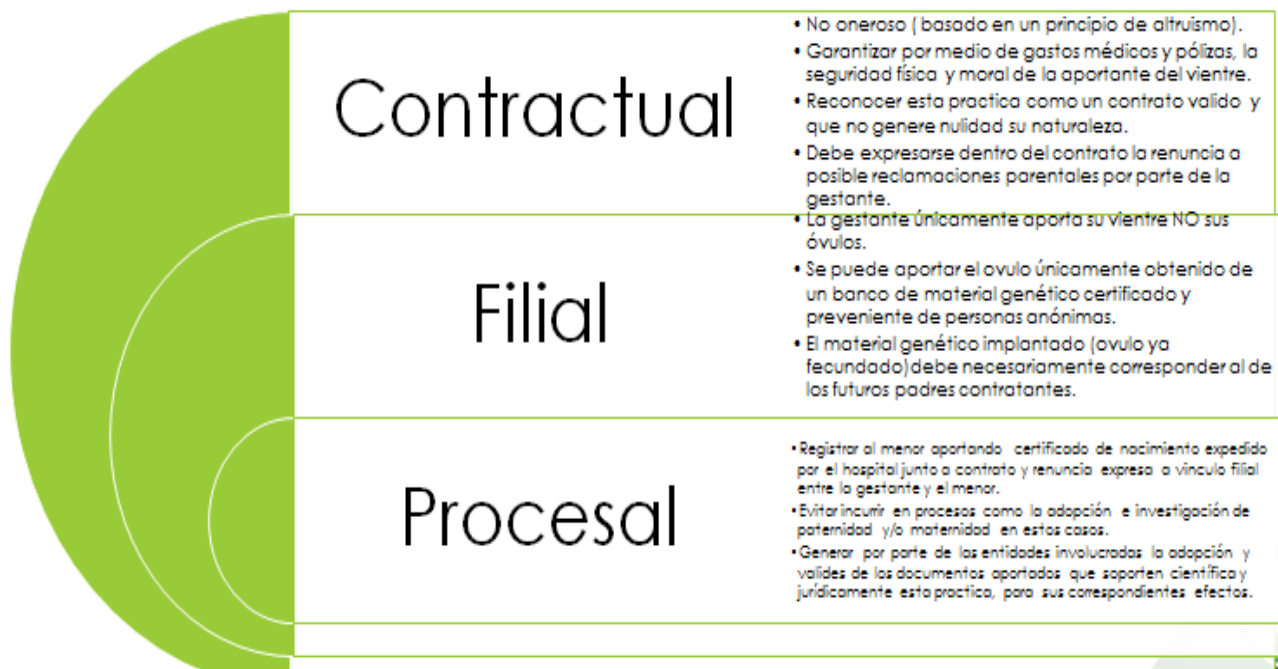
Contractual

• No oneroso ( basado en un principio de altruismo).
• Garantizar por medio de gastos médicos y pólizas, la seguridad física y moral de la aportante del vientre.
• Reconocer esta practica como un contrato valido y que no genere nulidad su naturaleza.
• Debe expresarse dentro del contrato la renuncia a posible reclamaciones parentales por parte de la gestante.

Filial

• La gestante únicamente aporta su vientre NO sus óvulos.
• Se puede aportar el ovulo únicamente obtenido de un banco de material genético certificado y preveniente de personas anónimas.
• El material genético implantado (ovulo ya fecundado)debe necesariamente corresponder al de los futuros padres contratantes.

Procesal

• Registrar al menor aportando certificado de nacimiento expedido por el hospital junto a contrato y renuncia expresa a vinculo filial entre la gestante y el menor.
• Evitar incurrir en procesos como la adopción e investigación de paternidad y/o maternidad en estos casos.
• Generar por parte de las entidades involucradas la adopción y valides de los documentos aportados que soporten científica y jurídicamente esta practica, para sus correspondientes efectos.